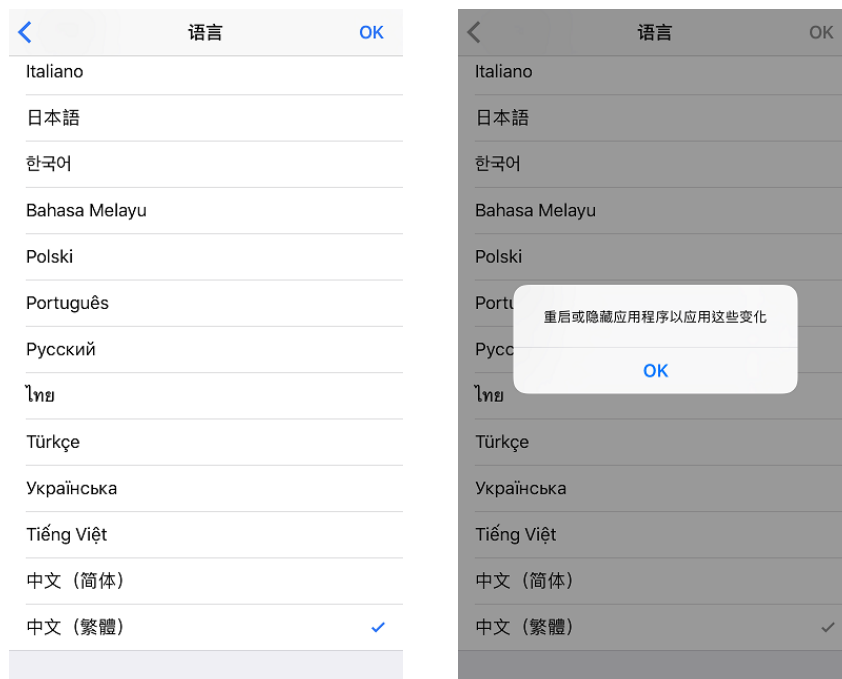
< 语言 OK

Italiano

日本語

한국어

Bahasa Melayu

Polski

Português

Русский

ไทย

Türkçe

Українська

Tiếng Việt

中文（简体）

中文（繁體） ✓

< 语言 OK

Italiano

日本語

한국어

Bahasa Melayu

Polski

Portu

Русс

ไทย

Türkçe

Українська

Tiếng Việt

中文（简体）

中文（繁體） ✓

重启或隐藏应用程序以应用这些变化

OK